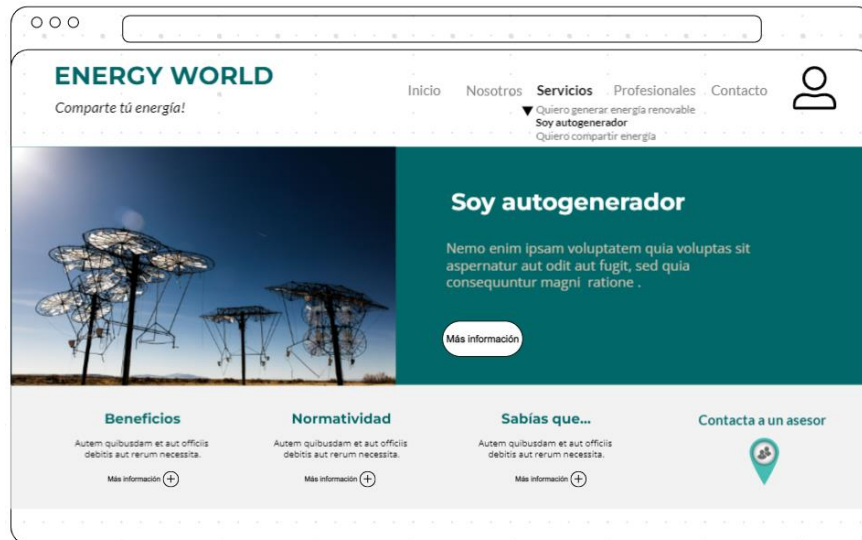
ENERGY WORLD
Comparte tú energía!

Inicio Nosotros Servicios Profesionales Contacto

Quiero generar energía renovable
Soy autogenerador
Quiero compartir energía

Soy autogenerador

Nemo enim ipsam voluptatem quia voluptas sit aspernatur aut odit aut fugit, sed quia consequuntur magni ratione .

Más información

Beneficios
Autem quibusdam et aut officiis debitis aut rerum necessita.
Más información

Normatividad
Autem quibusdam et aut officiis debitis aut rerum necessita.
Más información

Sabías que...
Autem quibusdam et aut officiis debitis aut rerum necessita.
Más información

Contacta a un asesor